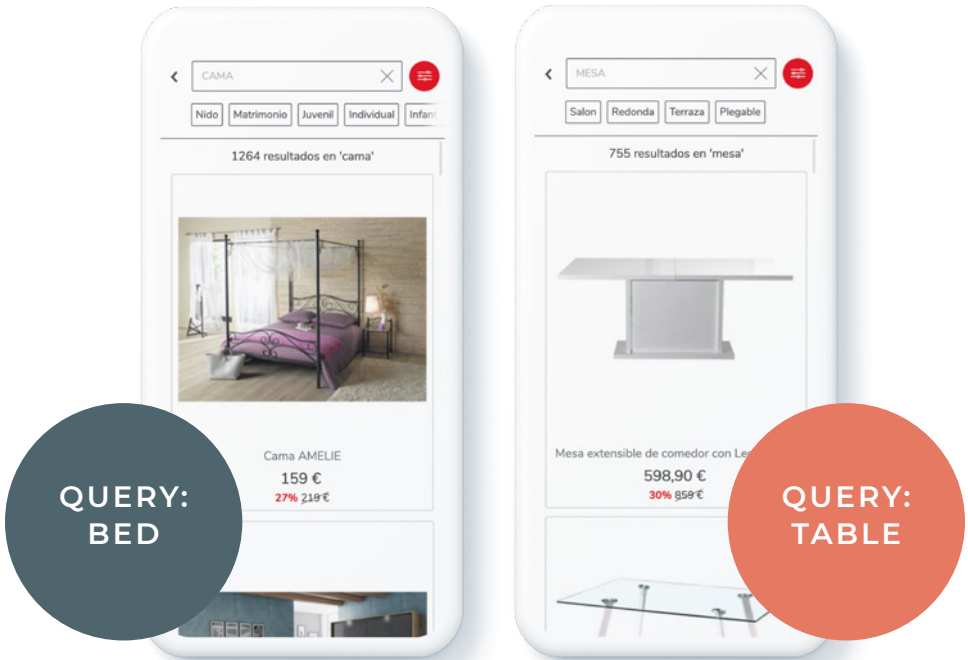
CAMA

Nido Matrimonio Juvenil Individual Infant

1264 resultados en 'cama'

Cama AMELIE

159 €

27% ~~218 €~~

QUERY: BED

MESA

Salon Redonda Terraza Plegable

755 resultados en 'mesa'

Mesa extensible de comedor con Le

598,90 €

30% ~~859 €~~

QUERY: TABLE